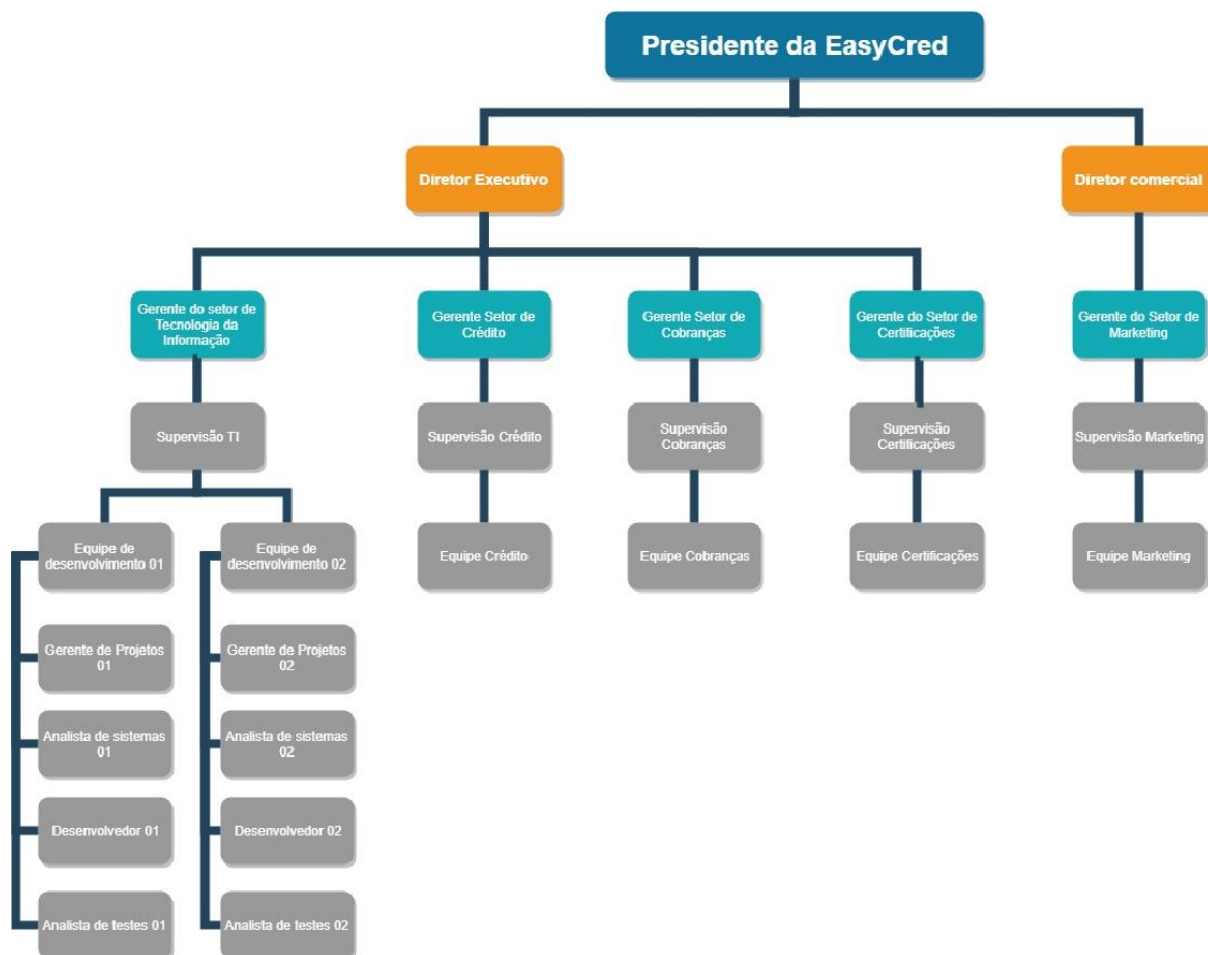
Presidente da EasyCred

Diretor Executivo

Diretor comercial

Gerente do setor de Tecnologia da Informação

Gerente Setor de Crédito

Gerente Setor de Cobranças

Gerente do Setor de Certificações

Gerente do Setor de Marketing

Supervisão TI

Supervisão Crédito

Supervisão Cobranças

Supervisão Certificações

Supervisão Marketing

Equipe de desenvolvimento 01

Equipe de desenvolvimento 02

Equipe Crédito

Equipe Cobranças

Equipe Certificações

Equipe Marketing

Gerente de Projetos 01

Analista de sistemas 01

Desenvolvedor 01

Analista de testes 01

Gerente de Projetos 02

Analista de sistemas 02

Desenvolvedor 02

Analista de testes 02